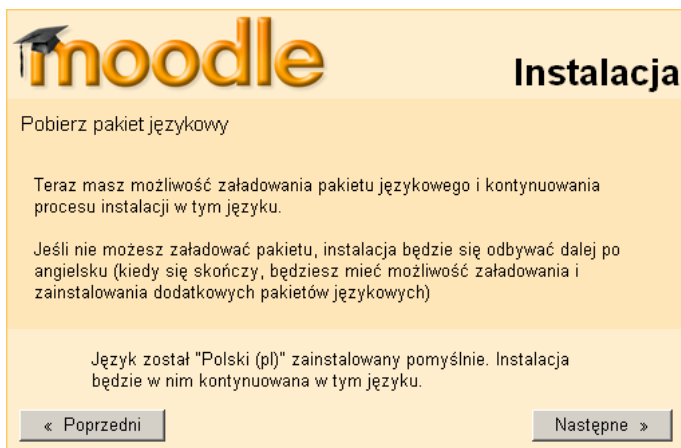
moodle

Instalacja

Pobierz pakiet językowy

Teraz masz możliwość załadowania pakietu językowego i kontynuowania procesu instalacji w tym języku.

Jeśli nie możesz załadować pakietu, instalacja będzie się odbywać dalej po angielsku (kiedy się skończy, będziesz mieć możliwość załadowania i zainstalowania dodatkowych pakietów językowych)

Język został "Polski (pl)" zainstalowany pomyślnie. Instalacja będzie w nim kontynuowana w tym języku.

« Poprzedni

Następne »